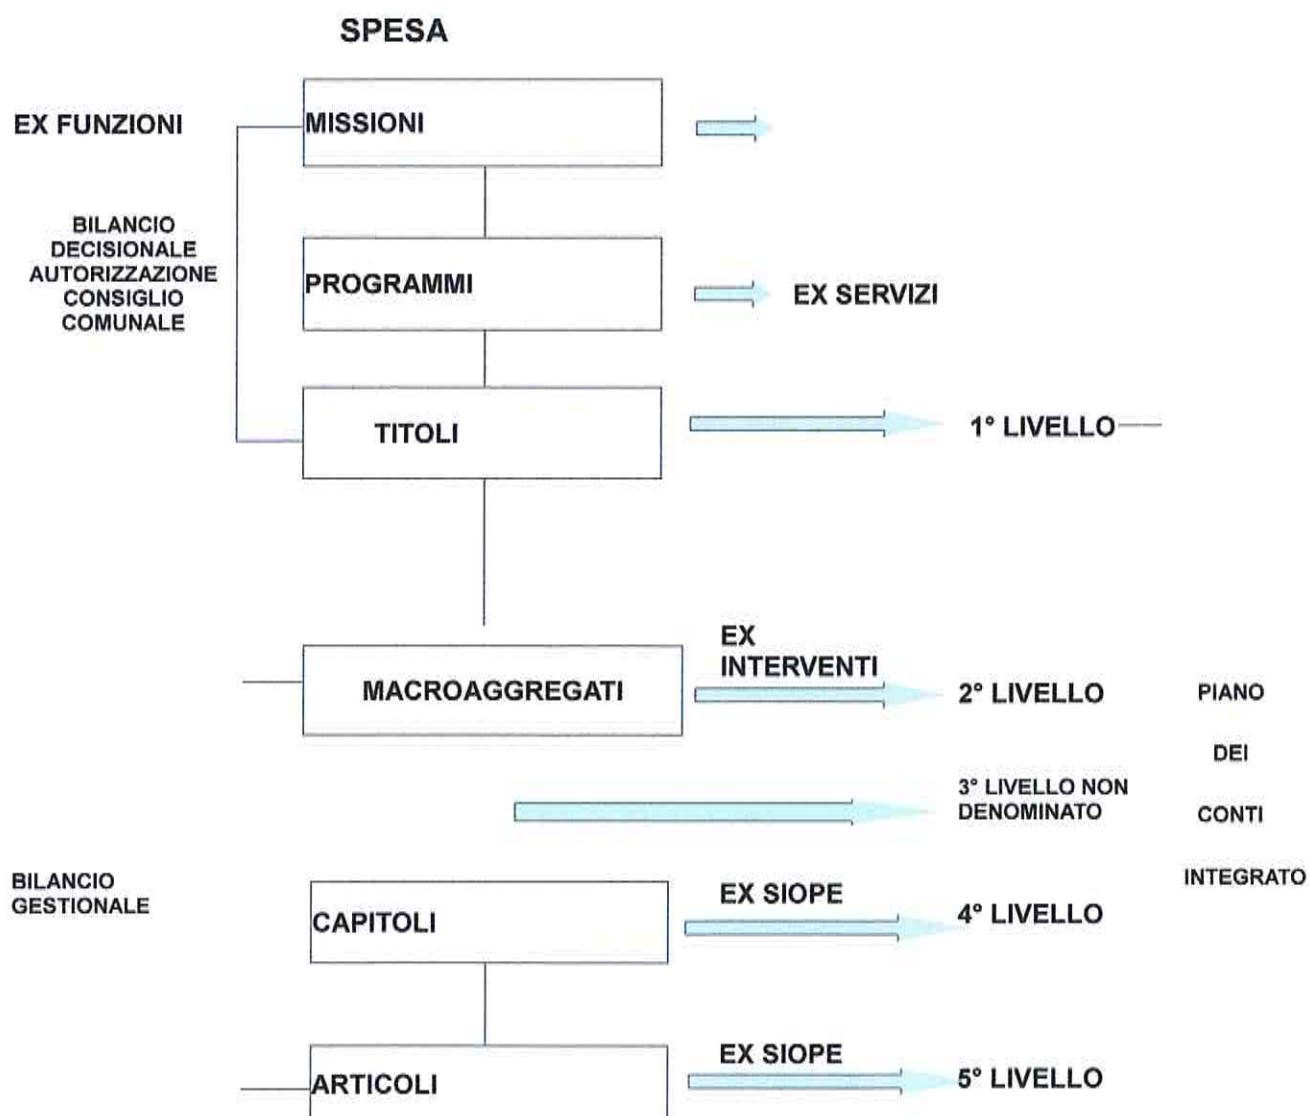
SPESA

EX FUNZIONI

MISSIONI

BILANCIO DECISIONALE AUTORIZZAZIONE CONSIGLIO COMUNALE

PROGRAMMI

EX SERVIZI

TITOLI

1° LIVELLO

EX INTERVENTI

MACROAGGREGATI

2° LIVELLO

PIANO

DEI

CONTI

INTEGRATO

3° LIVELLO NON DENOMINATO

BILANCIO GESTIONALE

EX SIOPE

CAPITOLI

4° LIVELLO

EX SIOPE

ARTICOLI

5° LIVELLO